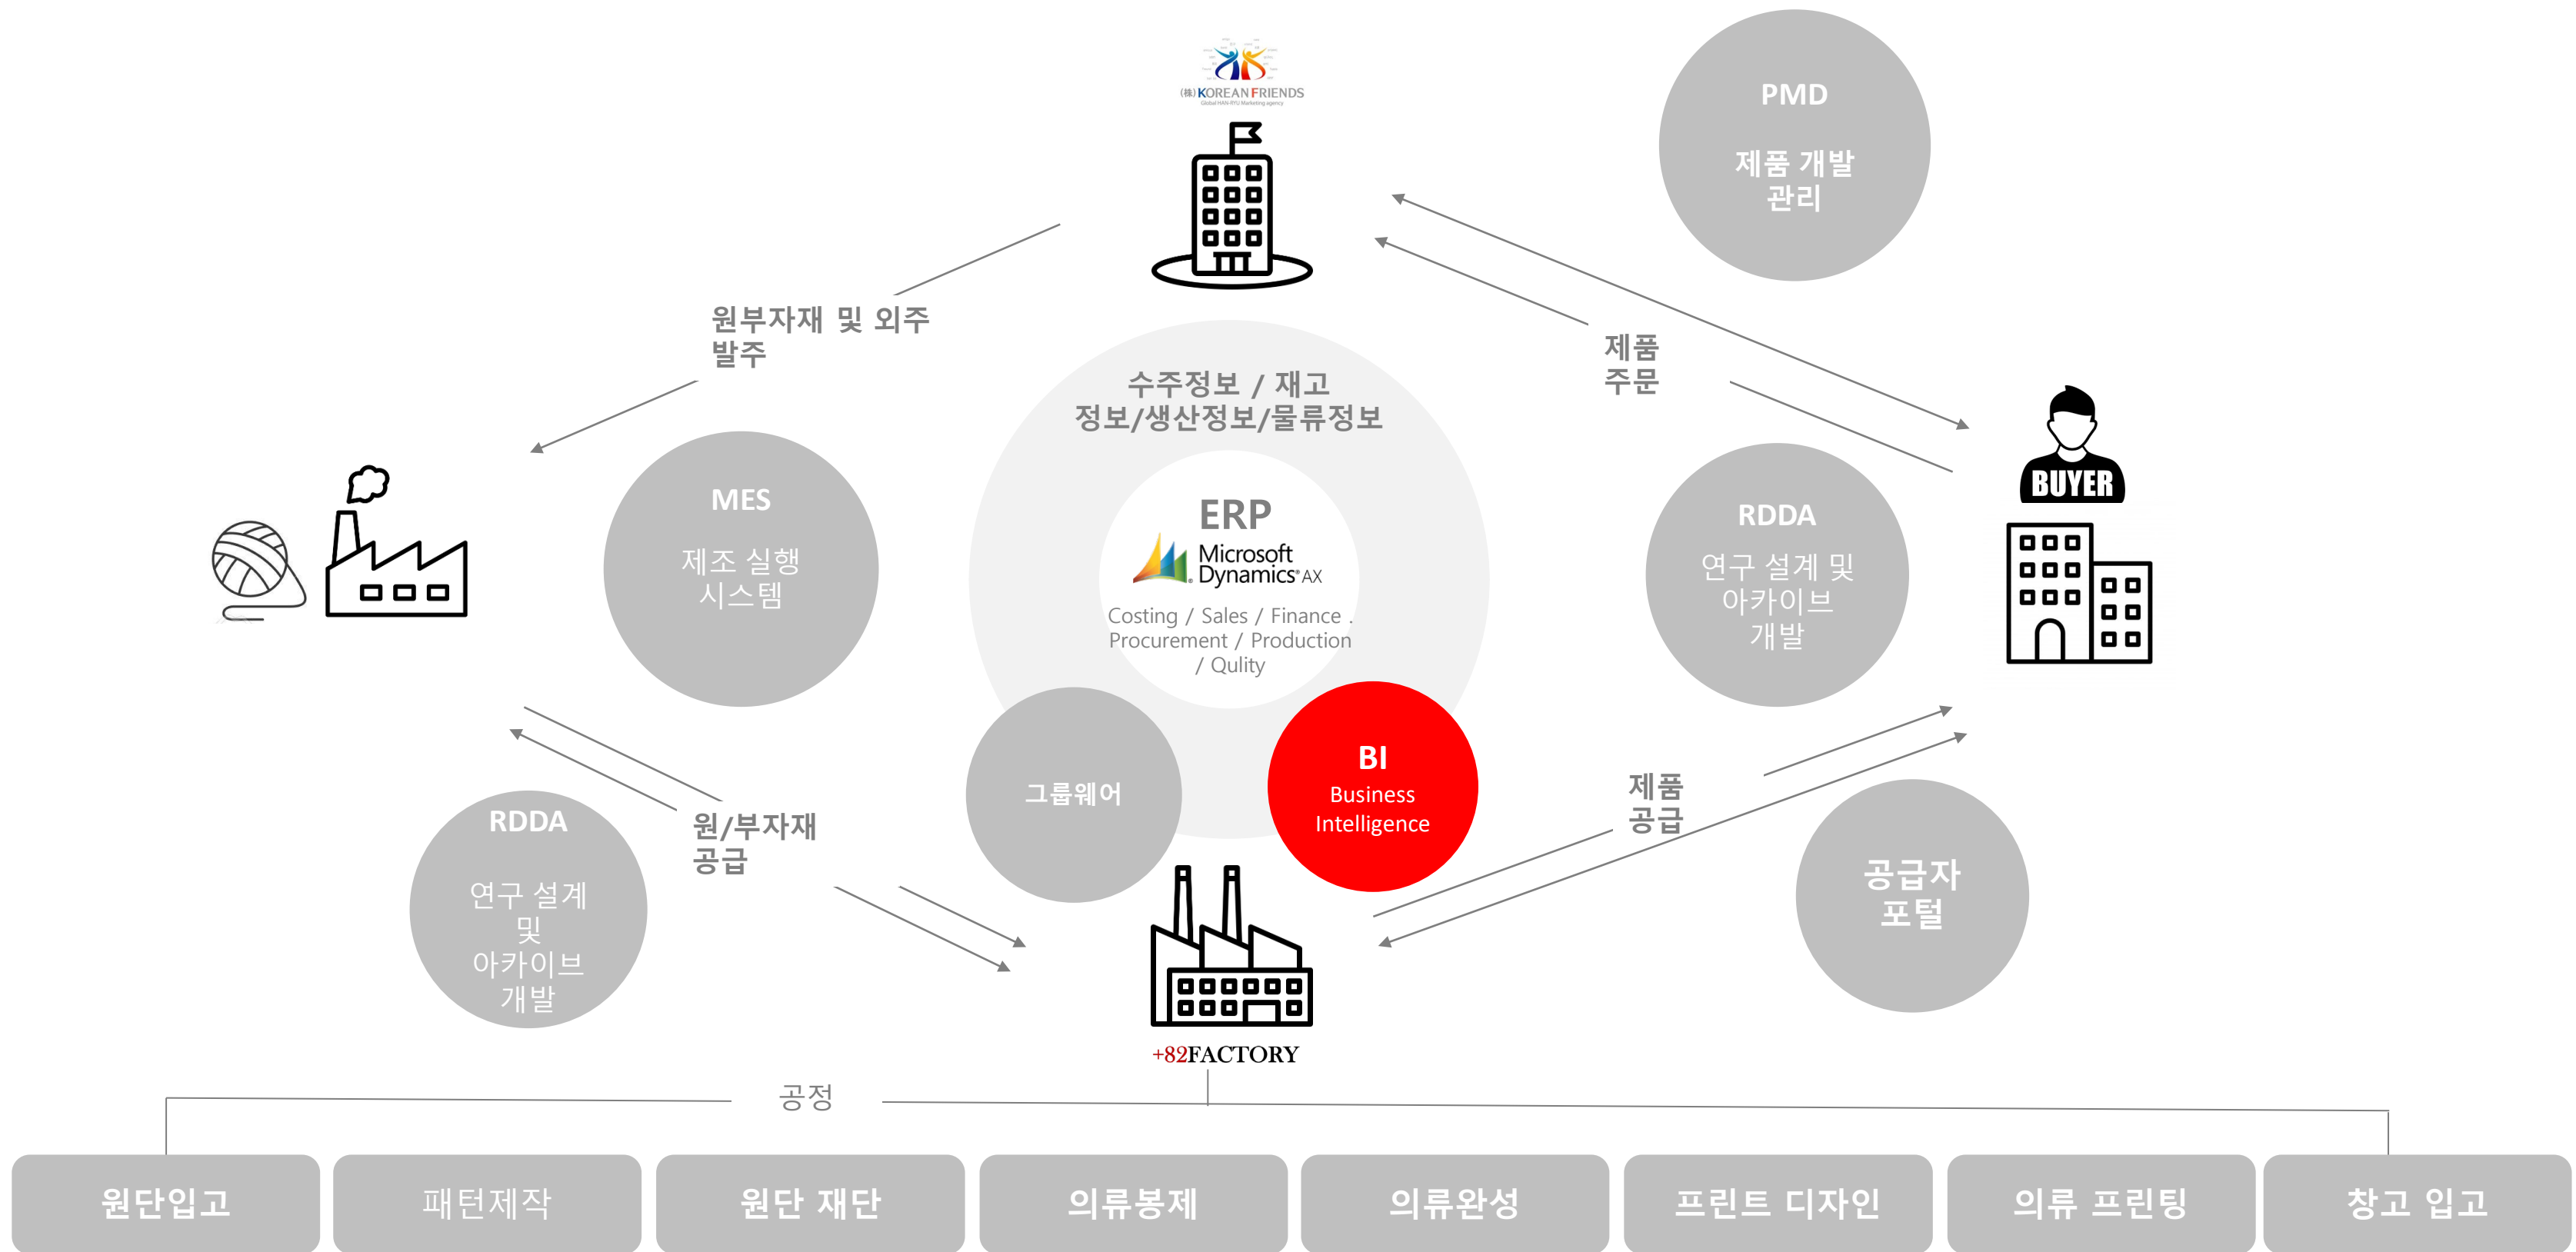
(株) KOREAN FRIENDS
Global HAN-RYU Marketing agency

PMD
제품 개발 관리

원부자재 및 외주 발주

수주정보 / 재고 정보/생산정보/물류정보

제품 주문

MES
제조 실행 시스템

ERP
Microsoft Dynamics AX
Costing / Sales / Finance . Procurement / Production / Qulity

BUYER

RDDA
연구 설계 및 아카이브 개발

그룹웨어

BI
Business Intelligence

RDDA
연구 설계 및 아카이브 개발

원/부자재 공급

제품 공급

공급자 포털

+82FACTORY

공정

원단입고 | 패턴제작 | 원단 재단 | 의류봉제 | 의류완성 | 프린트 디자인 | 의류 프린팅 | 창고 입고